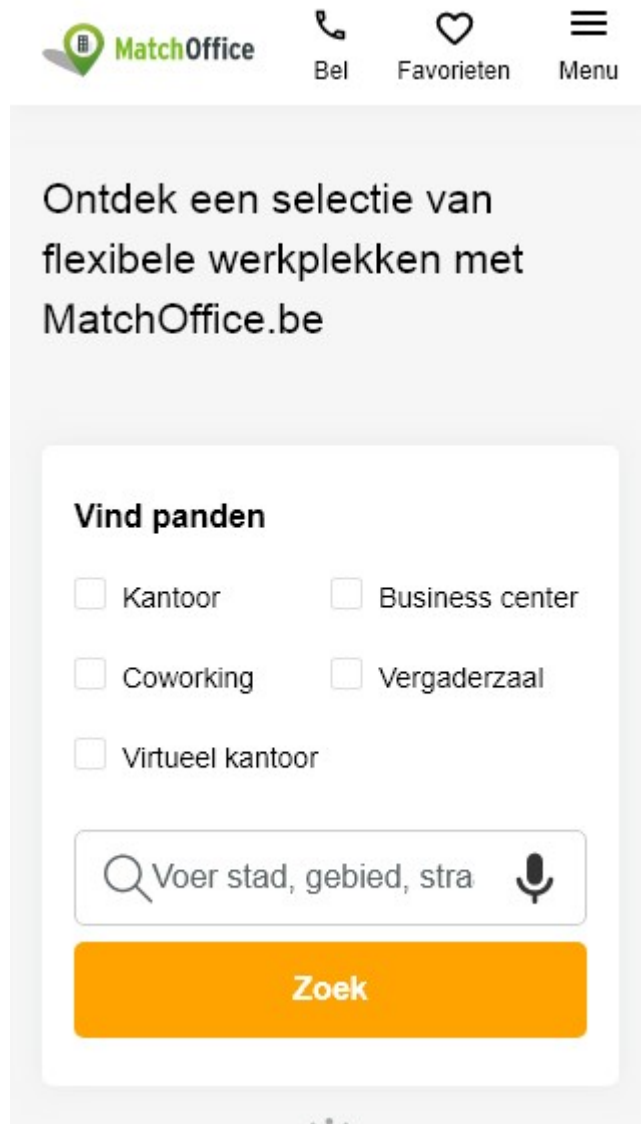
MatchOffice

Bel

Favorieten

Menu

Ontdek een selectie van flexibele werkplekken met MatchOffice.be

Vind panden

Kantoor

Business center

Coworking

Vergaderzaal

Virtueel kantoor

Voer stad, gebied, stra

Zoek